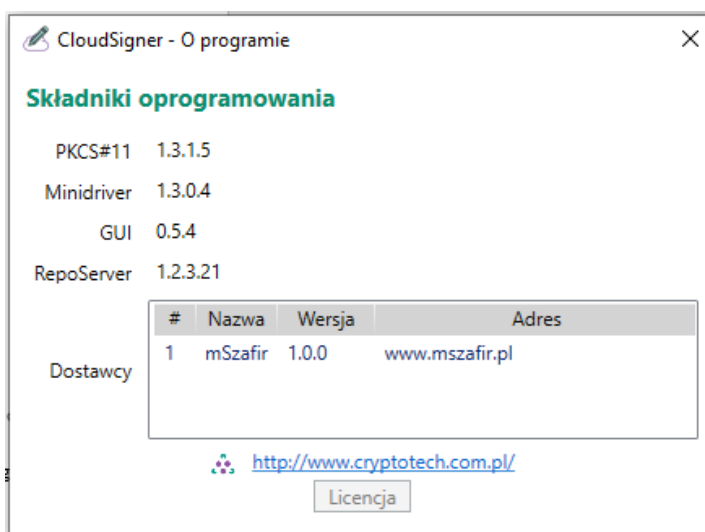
CloudSigner - O programie

Składniki oprogramowania

PKCS#11 1.3.1.5

Minidriver 1.3.0.4

GUI 0.5.4

RepoServer 1.2.3.21

Dostawcy

| # | Nazwa | Wersja | Adres |
|---|---|---|---|
| 1 | mSzafir | 1.0.0 | www.mszafir.pl |

http://www.cryptotech.com.pl/

Licencja